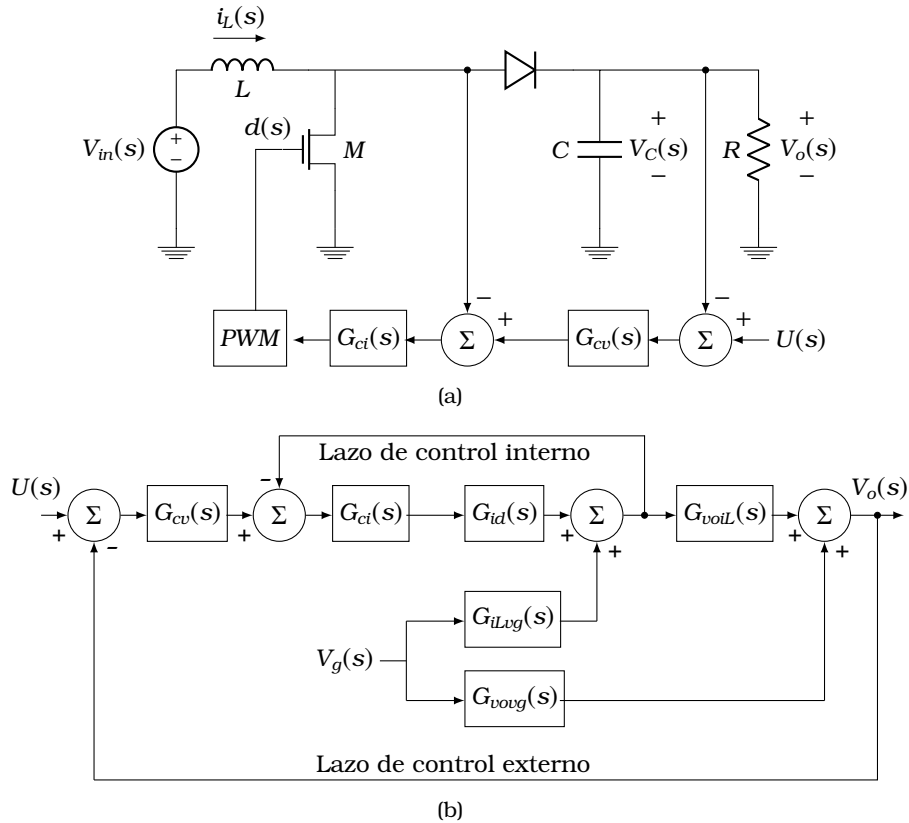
$i_L(s)$
$L$
$V_{in}(s)$
+
−
$d(s)$
$M$
$C$
+
$V_C(s)$
−
$R$
+
$V_o(s)$
−
−
−
$PWM$
$G_{ci}(s)$
$\Sigma$
+
$G_{cv}(s)$
$\Sigma$
+
$U(s)$

(a)

Lazo de control interno
$U(s)$
$\Sigma$
+
-
$G_{cv}(s)$
-
$\Sigma$
+
$G_{ci}(s)$
$G_{id}(s)$
$\Sigma$
+
+
$G_{voiL}(s)$
$\Sigma$
+
+
$V_o(s)$
$G_{iLvg}(s)$
$V_g(s)$
$G_{vovg}(s)$
Lazo de control externo

(b)